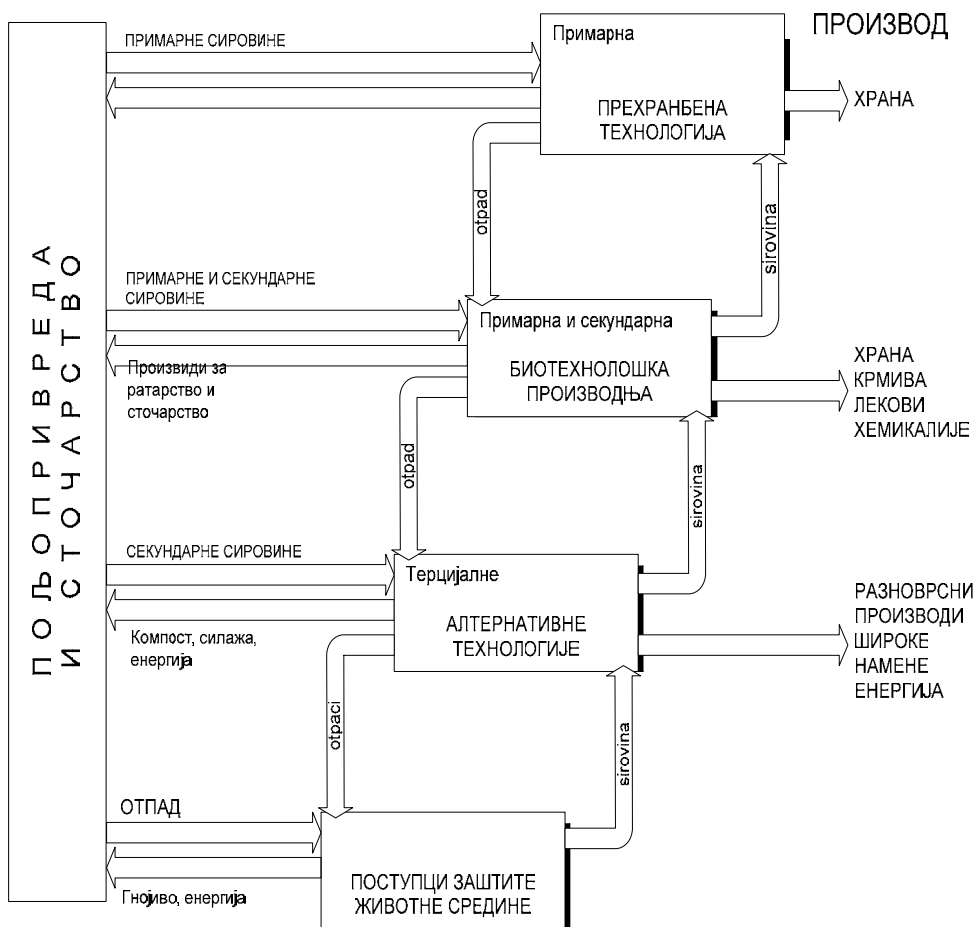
ПОЉОПРИВРЕДА И СТОЧАРСТВО

ПРИМАРНЕ СИРОВИНЕ

Примарна

ПРЕХРАНБЕНА ТЕХНОЛОГИЈА

ПРОИЗВОД

ХРАНА

otpad

sirovina

ПРИМАРНЕ И СЕКУНДАРНЕ СИРОВИНЕ

Примарна и секундарна

Произвиди за ратарство и сточарство

БИОТЕХНОЛОШКА ПРОИЗВОДЊА

ХРАНА
КРМИВА
ЛЕКОВИ
ХЕМИКАЛИЈЕ

otpad

sirovina

СЕКУНДАРНЕ СИРОВИНЕ

Терцијалне

Компост, силажа, енергија

АЛТЕРНАТИВНЕ ТЕХНОЛОГИЈЕ

РАЗНОВРСНИ
ПРОИЗВОДИ
ШИРОКЕ
НАМЕНЕ
ЕНЕРГИЈА

otpaci

sirovina

ОТПАД

Гнојиво, енергија

ПОСТУПЦИ ЗАШТИТЕ ЖИВОТНЕ СРЕДИНЕ